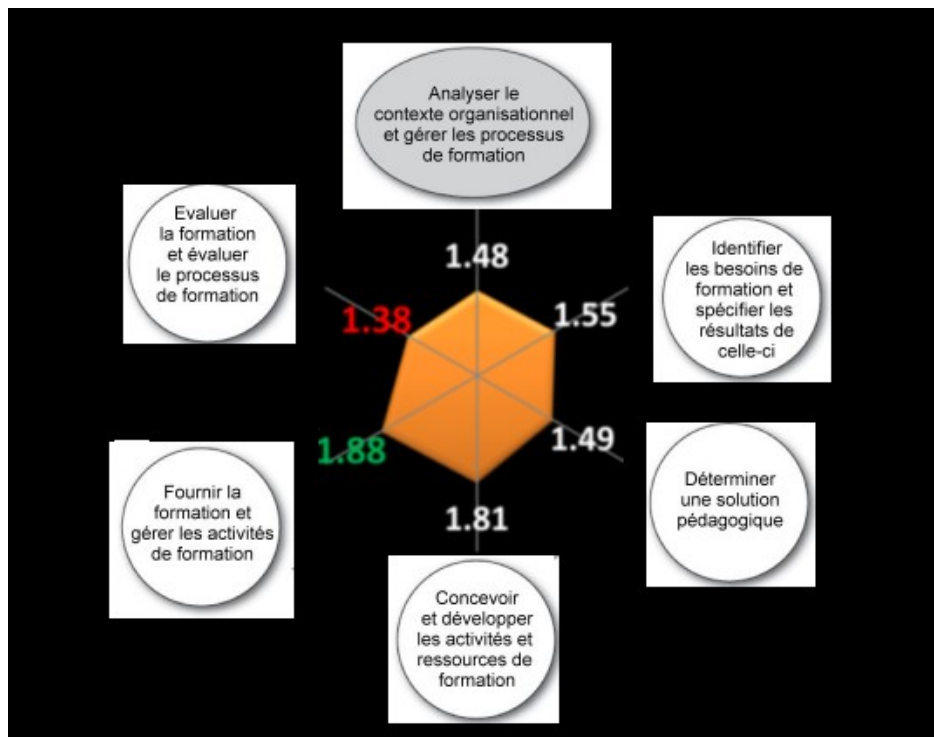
Analyser le contexte organisationnel et gérer les processus de formation

1.48

Identifier les besoins de formation et spécifier les résultats de celle-ci

1.55

Déterminer une solution pédagogique

1.49

Concevoir et développer les activités et ressources de formation

1.81

Fournir la formation et gérer les activités de formation

1.88

Evaluer la formation et évaluer le processus de formation

1.38